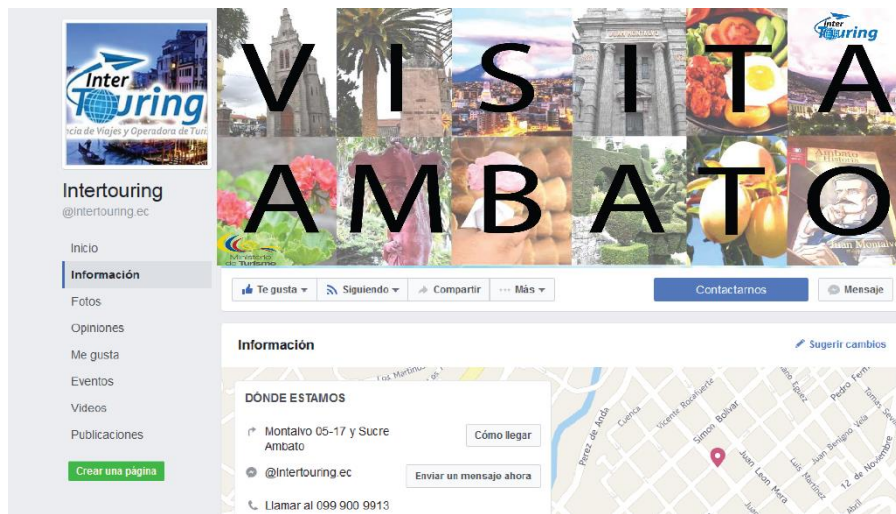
Inter Touring
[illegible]cia de Viajes y Operadora de Turis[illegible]

Intertouring
@intertouring.ec

Inicio
Información
Fotos
Opiniones
Me gusta
Eventos
Videos
Publicaciones

Crear una página

VISITA
AMBATO

Inter Touring

Ministerio de Turismo

Ambato
Juan Montalvo

Te gusta
Siguiendo
Compartir
··· Más
Contactarnos
Mensaje

Información
Sugerir cambios

DÓNDE ESTAMOS

Montalvo 05-17 y Sucre Ambato
Cómo llegar

@Intertouring.ec
Enviar un mensaje ahora

Llamar al 099 900 9913

Los Martinos
Perez de Anda
Cuenca
Vicente Rocafuerte
Simon Bolivar
Juan Leon Mera
Luis Martinez
Juan Benigno Vela
12 de Noviembre
Pedro Fermin
Tomas Sevilla
Egüez
Abril